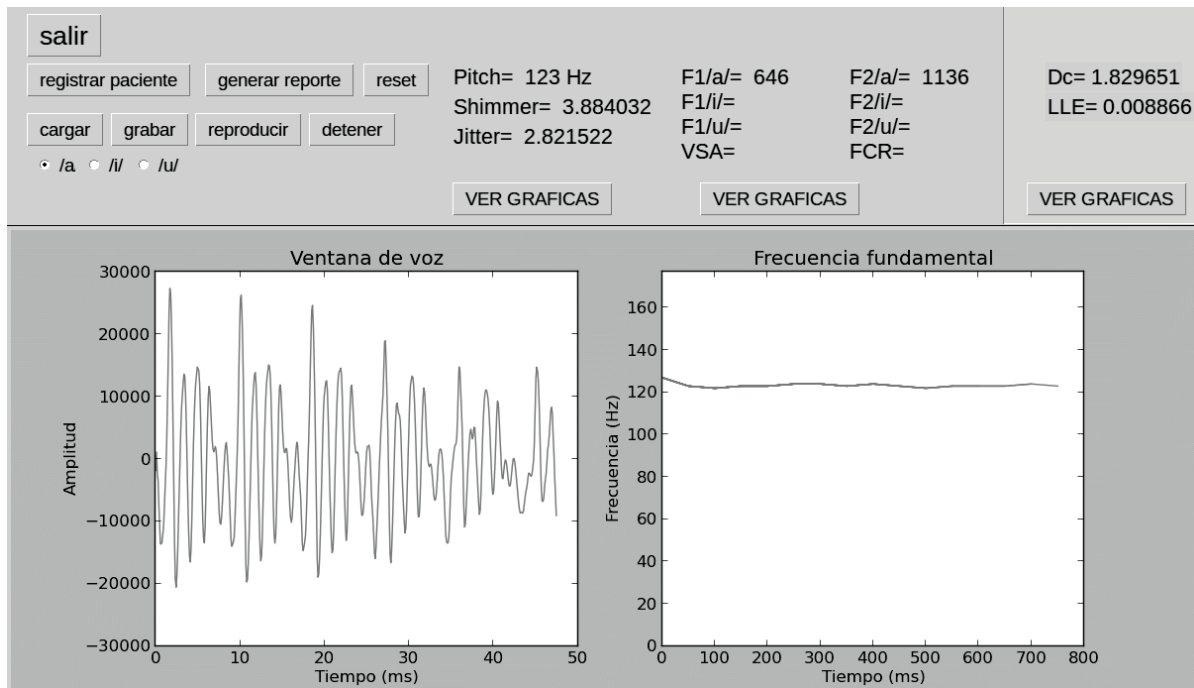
salir

registrar paciente generar reporte reset

cargar grabar reproducir detener

/a /i/ /u/

Pitch= 123 Hz
Shimmer= 3.884032
Jitter= 2.821522

VER GRAFICAS

F1/a/= 646
F1/i/=
F1/u/=
VSA=

F2/a/= 1136
F2/i/=
F2/u/=
FCR=

VER GRAFICAS

Dc= 1.829651
LLE= 0.008866

VER GRAFICAS

Ventana de voz

30000
20000
10000
0
−10000
−20000
−30000

Amplitud

0 10 20 30 40 50
Tiempo (ms)

Frecuencia fundamental

160
140
120
100
80
60
40
20
0

Frecuencia (Hz)

0 100 200 300 400 500 600 700 800
Tiempo (ms)